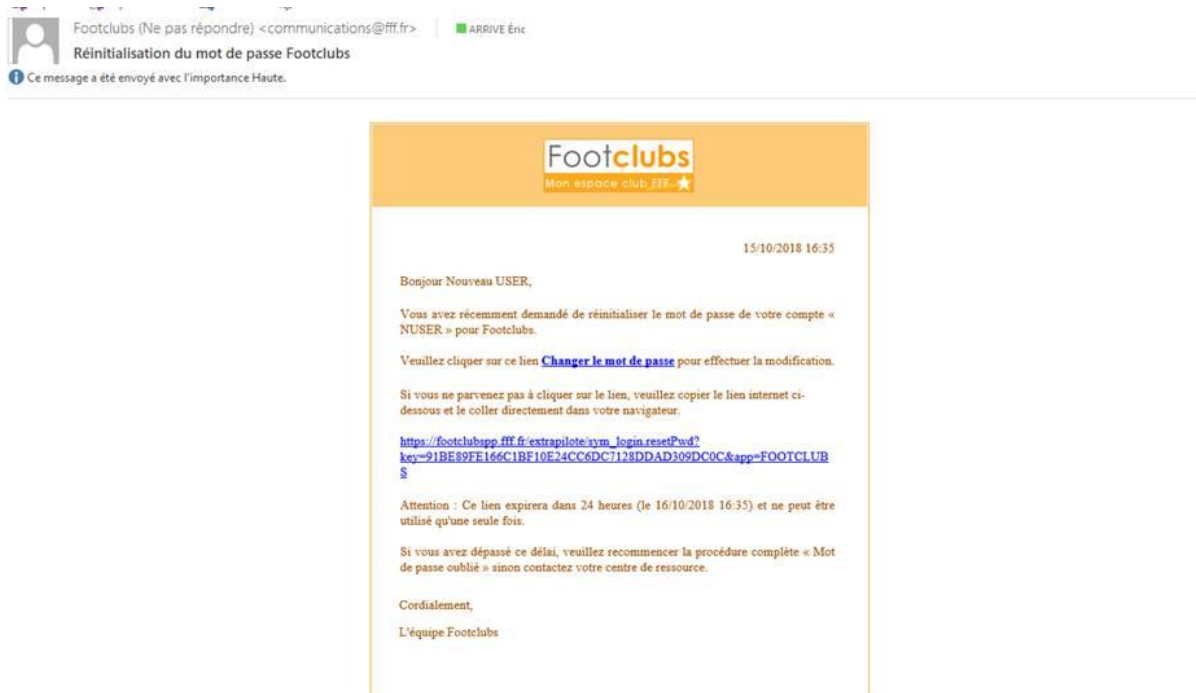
Footclubs (Ne pas répondre) <communications@fff.fr>   ARRIVE Éric

Réinitialisation du mot de passe Footclubs

Ce message a été envoyé avec l'importance Haute.

Footclubs
Mon espace club FFF

15/10/2018 16:35

Bonjour Nouveau USER,

Vous avez récemment demandé de réinitialiser le mot de passe de votre compte « NUSER » pour Footclubs.

Veuillez cliquer sur ce lien Changer le mot de passe pour effectuer la modification.

Si vous ne parvenez pas à cliquer sur le lien, veuillez copier le lien internet ci-dessous et le coller directement dans votre navigateur.

https://footclubspp.fff.fr/extrapilote/sym_login.resetPwd?key=91BE89FE166C1BF10E24CC6DC7128DDAD309DC0C&app=FOOTCLUBS

Attention : Ce lien expirera dans 24 heures (le 16/10/2018 16:35) et ne peut être utilisé qu'une seule fois.

Si vous avez dépassé ce délai, veuillez recommencer la procédure complète « Mot de passe oublié » sinon contactez votre centre de ressource.

Cordialement,

L'équipe Footclubs